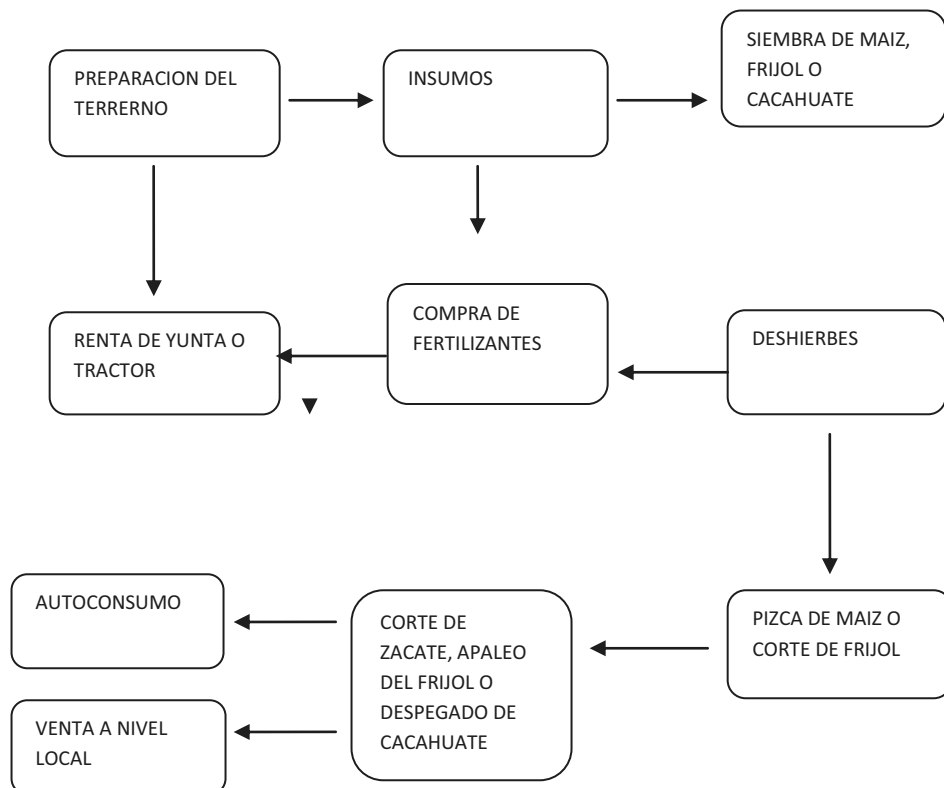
PREPARACION DEL TERRERNO

INSUMOS

SIEMBRA DE MAIZ, FRIJOL O CACAHUATE

RENTA DE YUNTA O TRACTOR

COMPRA DE FERTILIZANTES

DESHIERBES

AUTOCONSUMO

CORTE DE ZACATE, APALEO DEL FRIJOL O DESPEGADO DE CACAHUATE

PIZCA DE MAIZ O CORTE DE FRIJOL

VENTA A NIVEL LOCAL